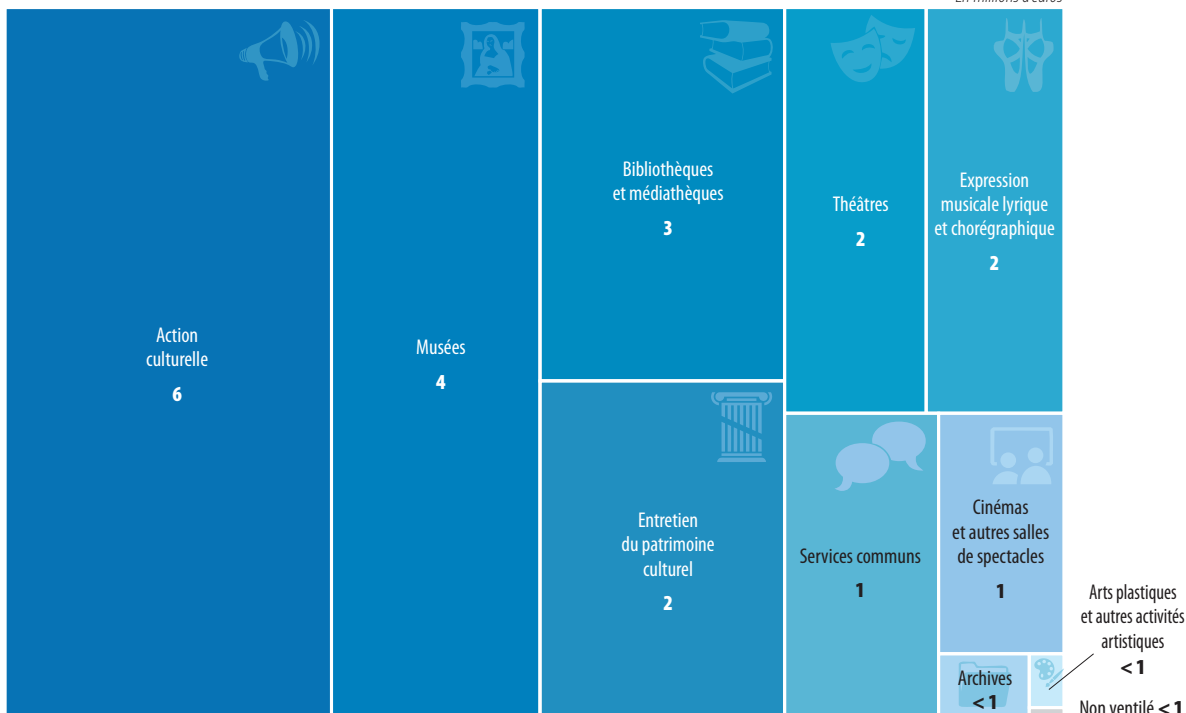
En millions d'euros

Action culturelle
6

Musées
4

Bibliothèques et médiathèques
3

Théâtres
2

Expression musicale lyrique et chorégraphique
2

Entretien du patrimoine culturel
2

Services communs
1

Cinémas et autres salles de spectacles
1

Arts plastiques et autres activités artistiques
< 1

Archives
< 1

Non ventilé < 1